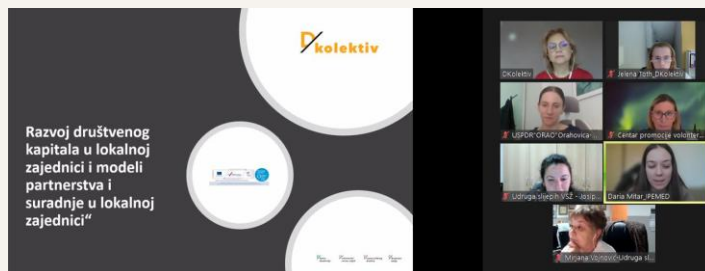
Dkolektiv

Razvoj društvenog kapitala u lokalnoj zajednici i modeli partnerstva i suradnje u lokalnoj zajednici"

DKolektiv

Jelena Toth_DKolektiv

USPDR"ORAO" Orahovica-...

Centar promocije volonter...

Udruga slijepih VSZ - Josip...

Daria Mitar_IFEMED

Mirjana Vojnović Udruga sl...